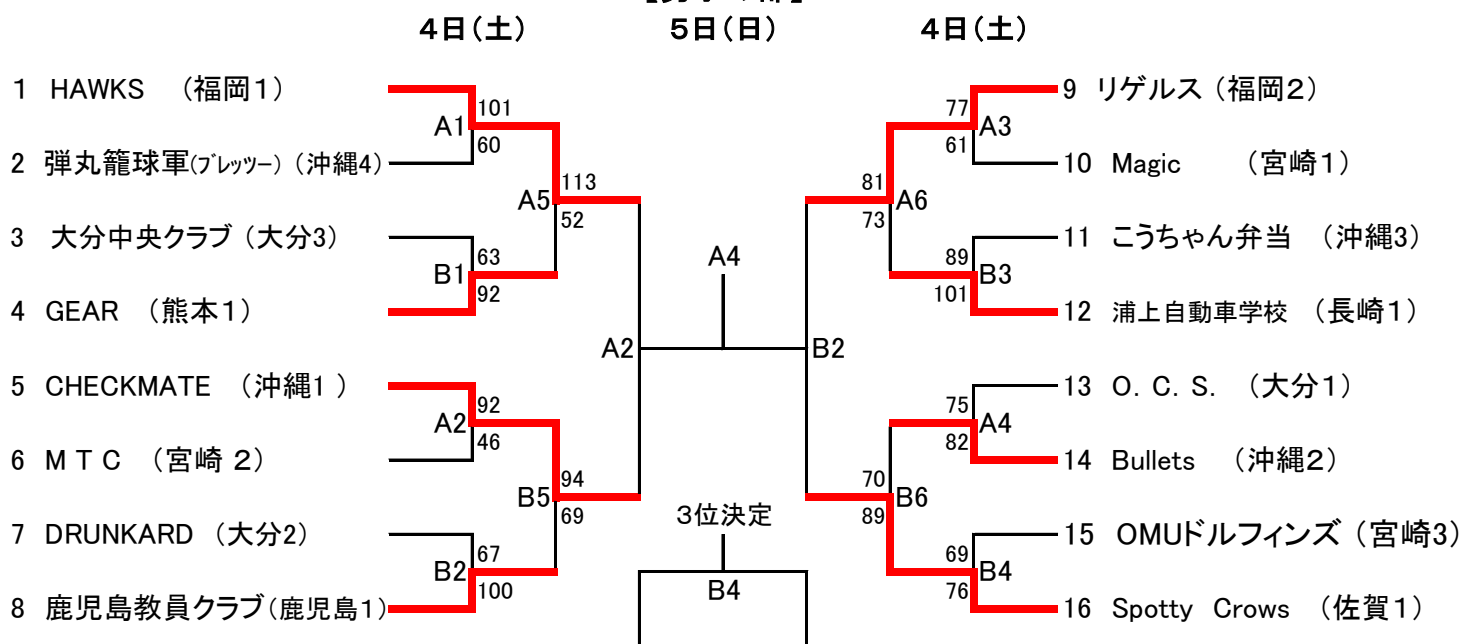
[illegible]

4日(土)

5日(日)

4日(土)

1 HAWKS (福岡1)

2 弾丸籠球軍(ﾌﾞﾚｯﾂｰ) (沖縄4)

3 大分中央クラブ (大分3)

4 GEAR (熊本1)

5 CHECKMATE (沖縄1 )

6 M T C (宮崎 2)

7 DRUNKARD (大分2)

8 鹿児島教員クラブ(鹿児島1)

A1 101 60

B1 63 92

A2 92 46

B2 67 100

A5 113 52

B5 94 69

A4

A2

B2

3位決定

B4

9 リゲルス (福岡2)

10 Magic (宮崎1)

11 こうちゃん弁当 (沖縄3)

12 浦上自動車学校 (長崎1)

13 O. C. S. (大分1)

14 Bullets (沖縄2)

15 OMUドルフィンズ (宮崎3)

16 Spotty Crows (佐賀1)

A3 77 61

B3 89 101

A4 75 82

B4 69 76

A6 81 73

B6 70 89